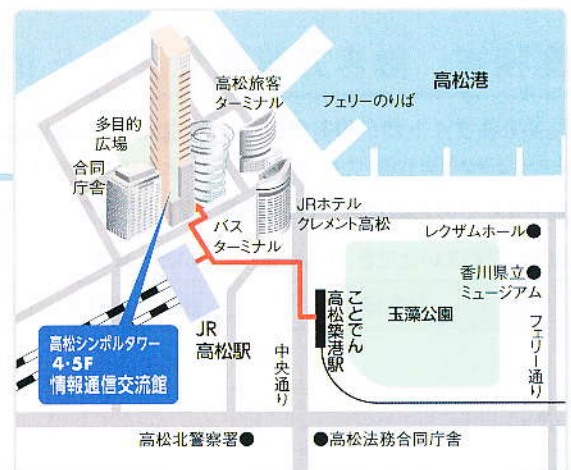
高松港

高松旅客ターミナル

フェリーのりば

多目的広場

合同庁舎

JRホテルクレメント高松

バスターミナル

レクザムホール

香川県立ミュージアム

ことでん高松築港駅

玉藻公園

フェリー通り

JR高松駅

中央通り

高松シンボルタワー 4・5F 情報通信交流館

高松北警察署

高松法務合同庁舎